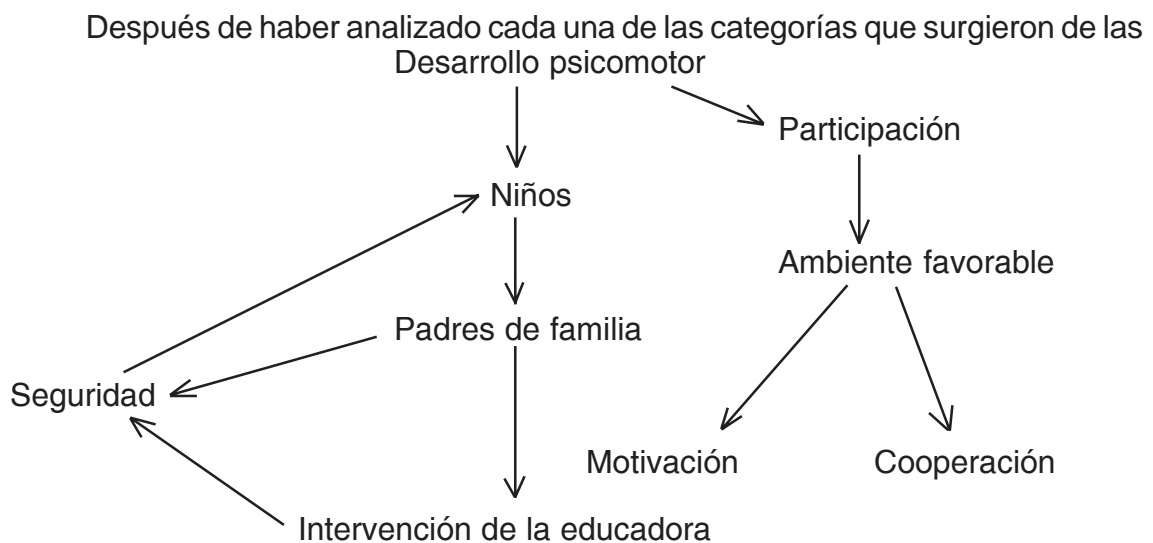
Después de haber analizado cada una de las categorías que surgieron de las

Desarrollo psicomotor

Participación

Niños

Ambiente favorable

Padres de familia

Seguridad

Motivación

Cooperación

Intervención de la educadora